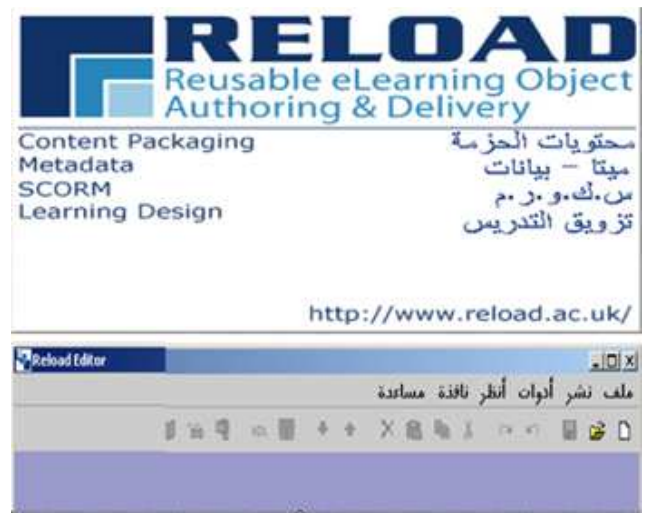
RELOAD
Reusable eLearning Object Authoring & Delivery

Content Packaging
Metadata
SCORM
Learning Design

محتويات الحزمة
ميتا – بيانات
س.ك.و.ر.م
تزويق التدريس

http://www.reload.ac.uk/

Reload Editor

ملف نشر أدوات أنظر نافذة مساعدة